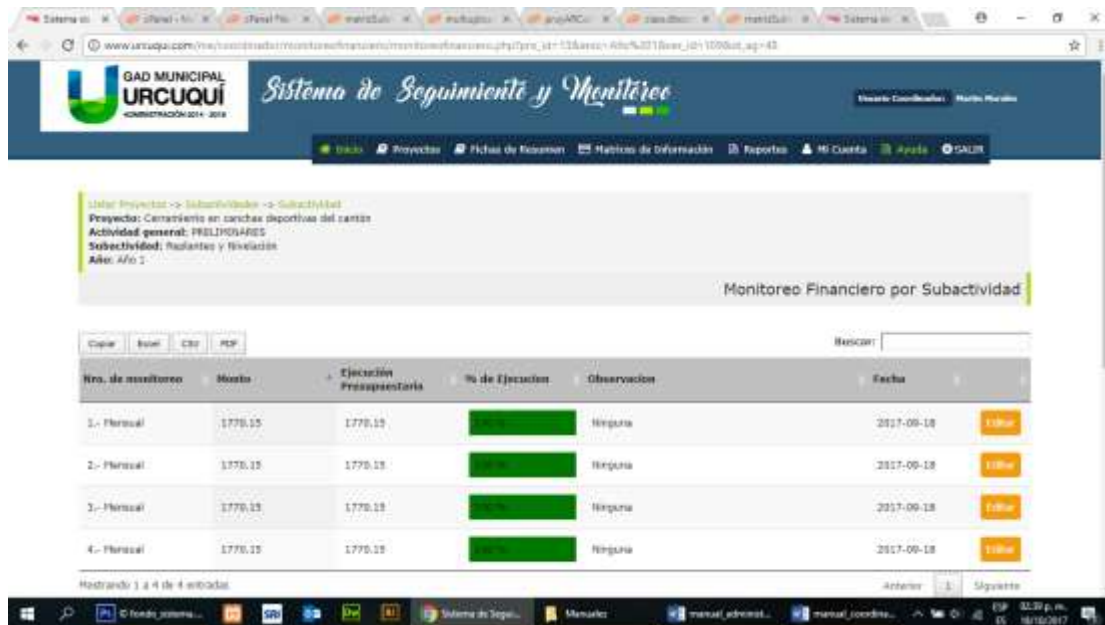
GAD MUNICIPAL
URCUQUÍ
ADMINISTRACIÓN 2014 - 2019

Sistema de Seguimiento y Monitoreo

Usuario Coordinador: Martín Morales

Inicio | Proyectos | Fichas de Resumen | Matrices de Información | Reportes | Mi Cuenta | Ayuda | SALIR

Listar Proyectos -> Subactividades -> Subactividad
Proyecto: Cerramiento en canchas deportivas del cantón
Actividad general: PRELIMINARES
Subactividad: Replanteo y Nivelación
Año: Año 1

Monitoreo Financiero por Subactividad

Copiar | Excel | CSV | PDF

Buscar:

| Nro. de monitoreo | Monto | Ejecución Presupuestaria | % de Ejecucion | Observacion | Fecha | |
|---|---|---|---|---|---|---|
| 1.- Mensual | 1770.15 | 1770.15 | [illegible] | Ninguna | 2017-08-18 | Editar |
| 2.- Mensual | 1770.15 | 1770.15 | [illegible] | Ninguna | 2017-08-18 | Editar |
| 3.- Mensual | 1770.15 | 1770.15 | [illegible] | Ninguna | 2017-08-18 | Editar |
| 4.- Mensual | 1770.15 | 1770.15 | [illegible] | Ninguna | 2017-08-18 | Editar |

Mostrando 1 a 4 de 4 entradas

Anterior | 1 | Siguiente

Sistema de Segui... | Manuales | manual_administ... | manual_coordina... | ESP | 02:39 p.m. | 18/10/2017